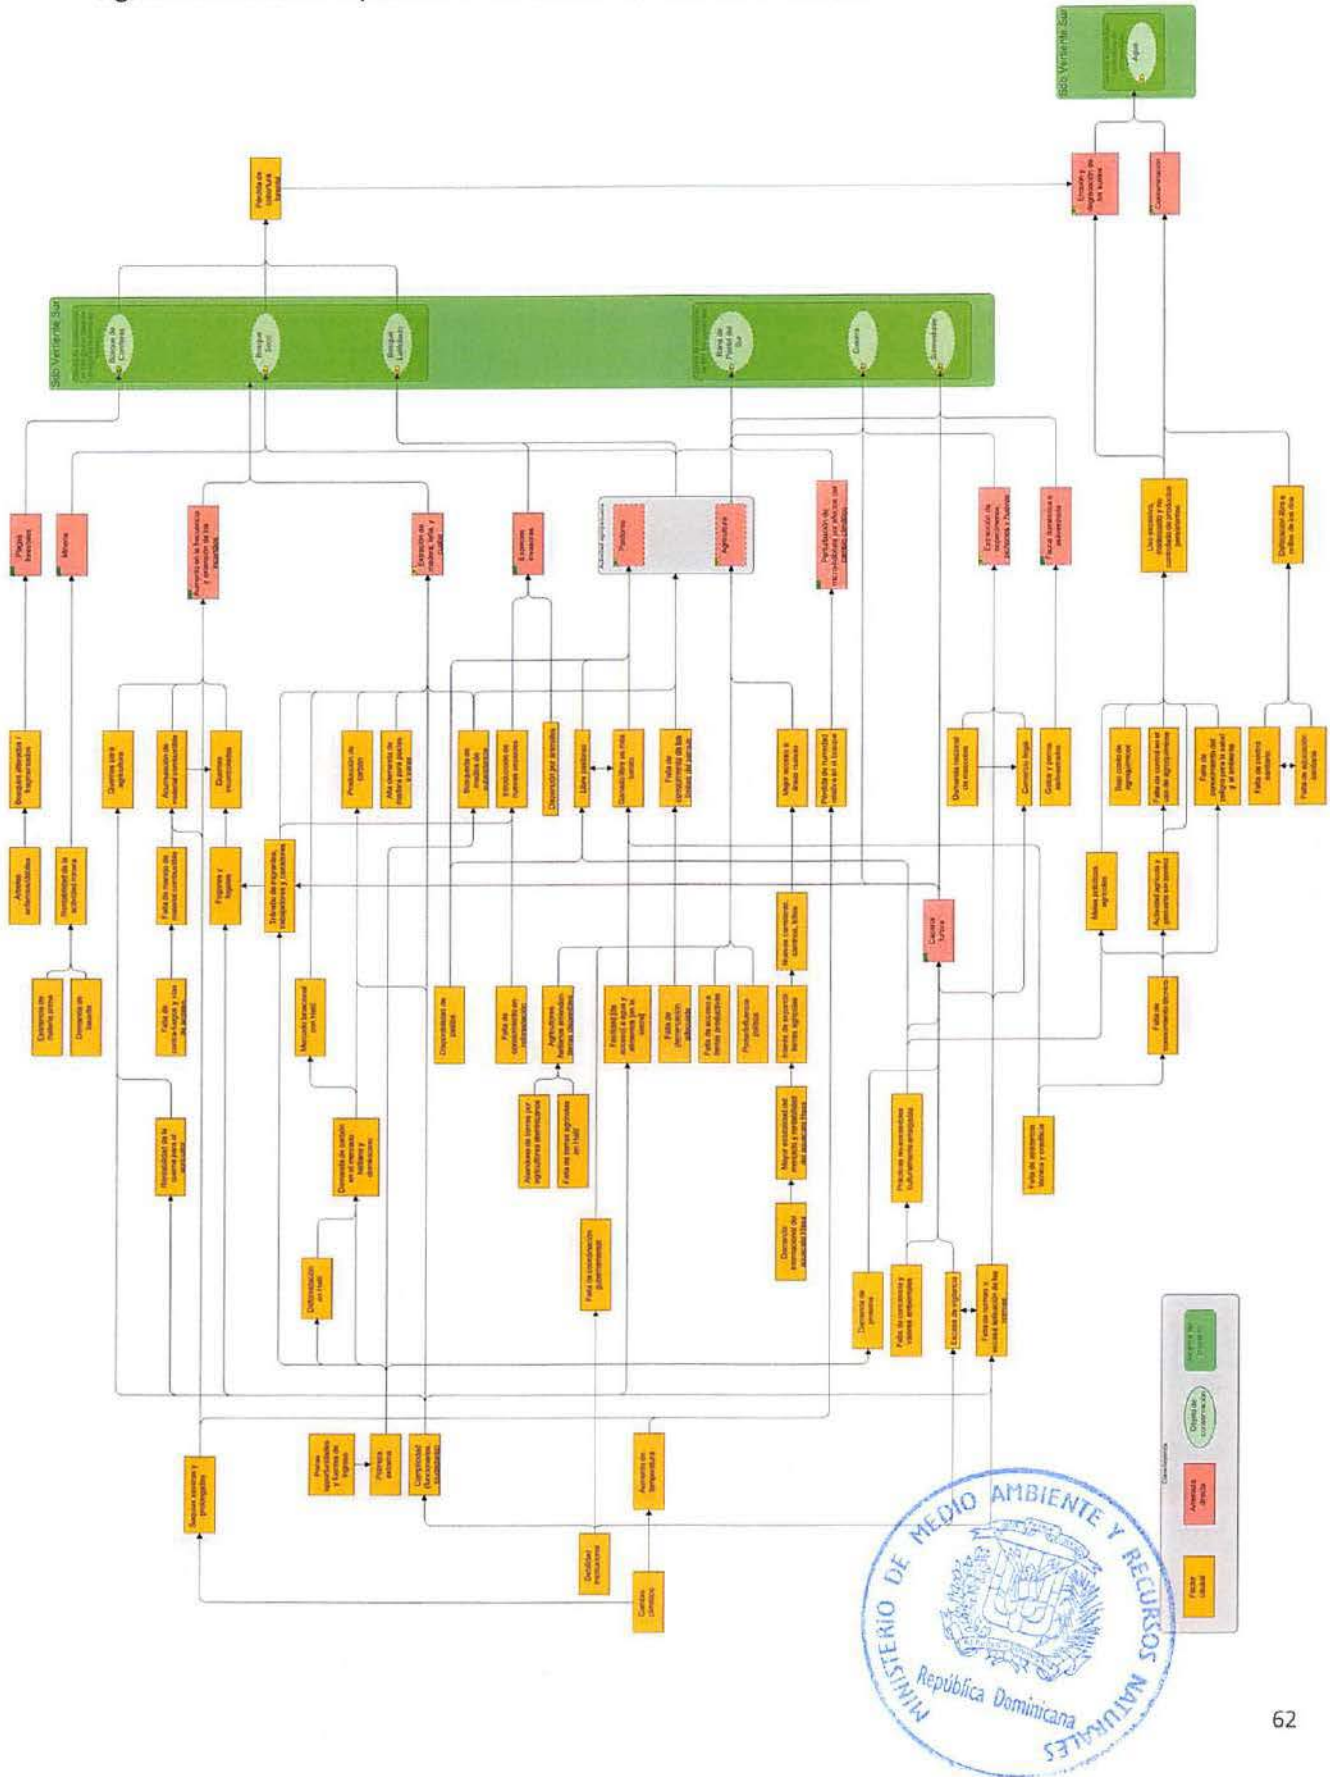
Sitio Vertiente Sur

Agua

Erosión y degradación de los suelos

Contaminación

Pérdida de cobertura boscosa

Sitio Vertiente Sur

Bosque de Coníferas

Bosque Seco

Bosque Latifoliado

Rana de Patas del Sur

Cotorra

Solenodonte

Plagas forestales

Minería

Aumento de la frecuencia y severidad de los incendios

Extracción de madera, leña y carbón

Especies invasoras

Actividad agropecuaria

Pastoreo

Agricultura

Perturbación de microhábitats por efectos del cambio climático

Extracción de especímenes, huevos y pichones

Caza doméstica y comercial

Uso excesivo, inadecuado y no controlado de productos agroquímicos

Deforestación áreas a orillas de los ríos

Bosques alterados / fragmentados

Quemas para agricultura

Acumulación de material combustible

Quemas incontroladas

Producción de carbón

Alta demanda de madera para postes y varas

Búsqueda de medios de subsistencia

Introducción de nuevas especies

Dispersión por animales

Libre pastoreo

Ganaderías en más baratas

Falta de cumplimiento de los límites del parque

Mayor acceso a áreas nuevas

Pérdida de humedad relativa en el bosque

Demanda nacional de mascotas

Comercio ilegal

Gustos y precios desmesurados

Bajo costo de agroquímicos

Falta de control en el uso de agroquímicos

Falta de conocimiento del peligro para la salud y el ambiente

Falta de control sanitario

Falta de aplicación ambiental

Árboles enfermos/débiles

Rentabilidad de la actividad minera

Falta de manejo de material combustible

Fogones y fogatas

Tránsito de viajantes, trabajadores y cazadores

Malas prácticas agrícolas

Actividad agrícola y ganadera sin control

Captura furtiva

Nuevos comerciantes / caminos, trillas

Demanda de materia prima

Demanda de basalto

Falta de contra-fuegos y ruta de acceso

Mercado binacional con Haití

Disponibilidad de pastos

Falta de conocimiento en reforestación

Agricultores haitianos trabajando

Facilidad de acceso a agua y alimento por la sequía

Falta de demarcación adecuada

Falta de acceso a tierras productivas

Pérdida/influencia política

Intereses de empresa y tierras agrícolas

Falta de conocimiento técnico

Rentabilidad de la quema para el agricultor

Demanda de carbón en el mercado haitiano y dominicano

Arrendamiento de tierras por agricultores dominicanos

Falta de tierras agrícolas en Haití

Mayor rentabilidad del mercado y rentabilidad del aguacate Hass

Falta de asistencia técnica y crediticia

Deforestación en Haití

Falta de coordinación gubernamental

Demanda internacional de aguacate Hass

Precio de encarecimiento culturalmente arraigadas

Demanda de proteína

Falta de conciencia y valores ambientales

Escasez de vigilancia

Falta de normas y escasa aplicación de las mismas

Sequías severas y prolongadas

Pocas oportunidades y fuentes de ingreso

Pobreza extrema

Complicidad (funcionarios corruptos)

Aumento de temperatura

Debilidad institucional

Cambio climático

Descripción

Sistema de conservación

Objeto de conservación

Amenaza directa

Factor causal

MINISTERIO DE MEDIO AMBIENTE Y RECURSOS NATURALES
República Dominicana

62